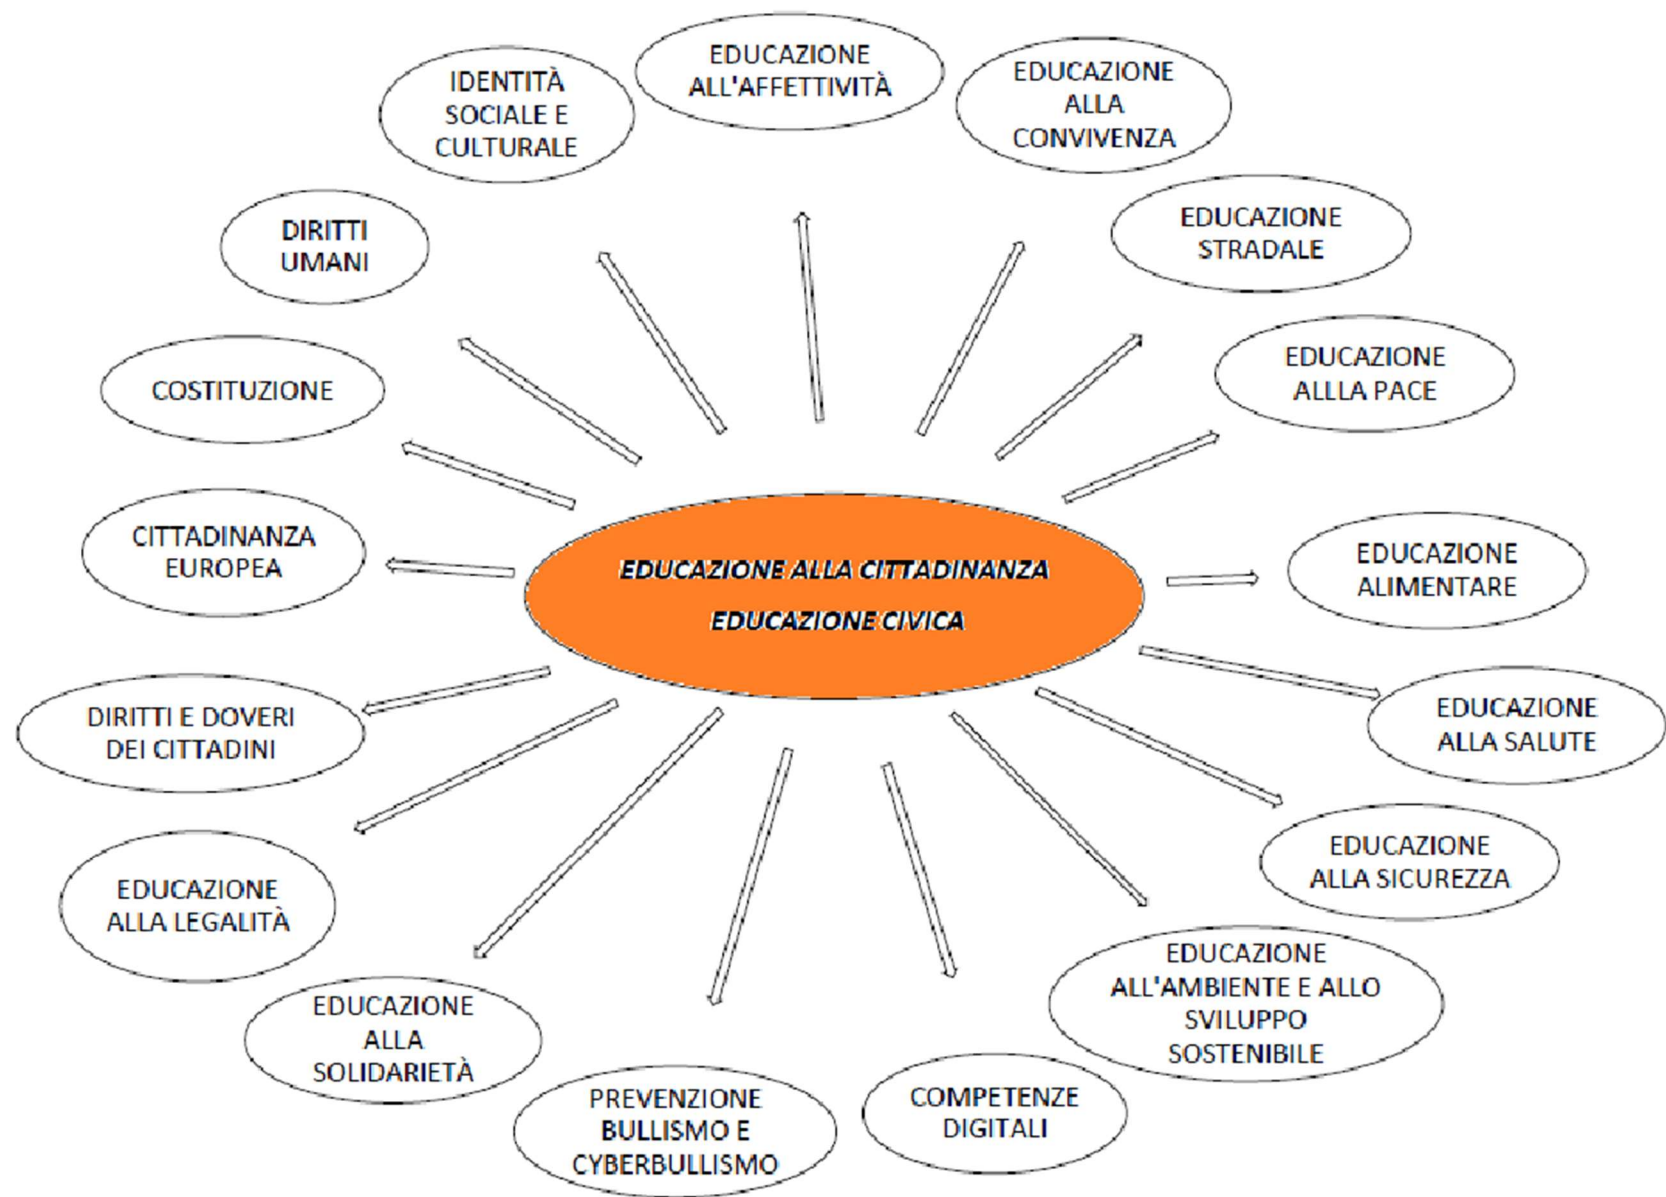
EDUCAZIONE ALLA CITTADINANZA
EDUCAZIONE CIVICA

EDUCAZIONE ALL'AFFETTIVITÀ

EDUCAZIONE ALLA CONVIVENZA

EDUCAZIONE STRADALE

EDUCAZIONE ALLLA PACE

EDUCAZIONE ALIMENTARE

EDUCAZIONE ALLA SALUTE

EDUCAZIONE ALLA SICUREZZA

EDUCAZIONE ALL'AMBIENTE E ALLO SVILUPPO SOSTENIBILE

COMPETENZE DIGITALI

PREVENZIONE BULLISMO E CYBERBULLISMO

EDUCAZIONE ALLA SOLIDARIETÀ

EDUCAZIONE ALLA LEGALITÀ

DIRITTI E DOVERI DEI CITTADINI

CITTADINANZA EUROPEA

COSTITUZIONE

DIRITTI UMANI

IDENTITÀ SOCIALE E CULTURALE